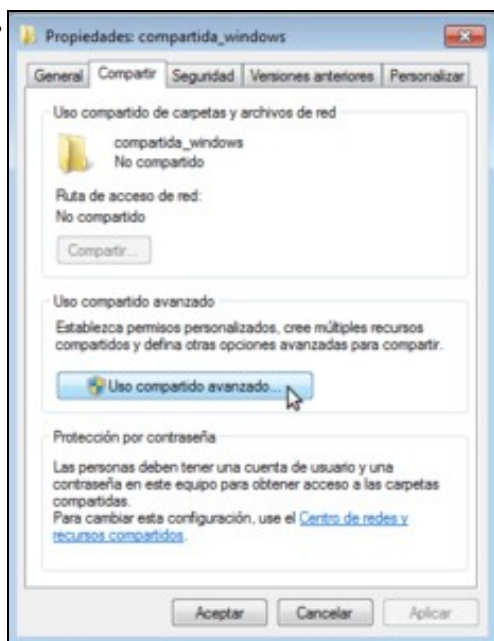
Propiedades: compartida_windows

General | Compartir | Seguridad | Versiones anteriores | Personalizar

Uso compartido de carpetas y archivos de red

compartida_windows
No compartido

Ruta de acceso de red:
No compartido

Compartir...

Uso compartido avanzado

Establezca permisos personalizados, cree múltiples recursos compartidos y defina otras opciones avanzadas para compartir.

Uso compartido avanzado...

Protección por contraseña

Las personas deben tener una cuenta de usuario y una contraseña en este equipo para obtener acceso a las carpetas compartidas.
Para cambiar esta configuración, use el Centro de redes y recursos compartidos.

Aceptar | Cancelar | Aplicar